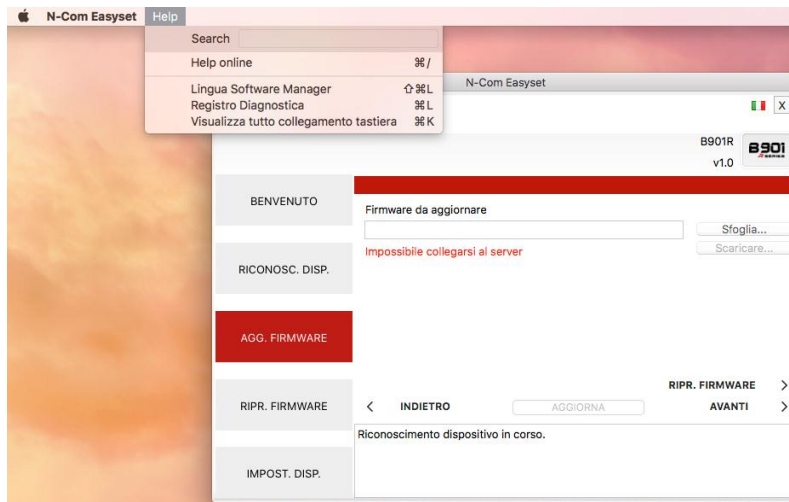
N-Com Easyset Help

Search

Help online ⌘/

Lingua Software Manager ⇧⌘L
Registro Diagnostica ⌘L
Visualizza tutto collegamento tastiera ⌘K

N-Com Easyset

X

B901R
v1.0

B901

BENVENUTO

Firmware da aggiornare

Sfoglia...

Scaricare...

Impossibile collegarsi al server

RICONOSC. DISP.

AGG. FIRMWARE

RIPR. FIRMWARE >

RIPR. FIRMWARE

< INDIETRO

AGGIORNA

AVANTI >

Riconoscimento dispositivo in corso.

IMPOST. DISP.